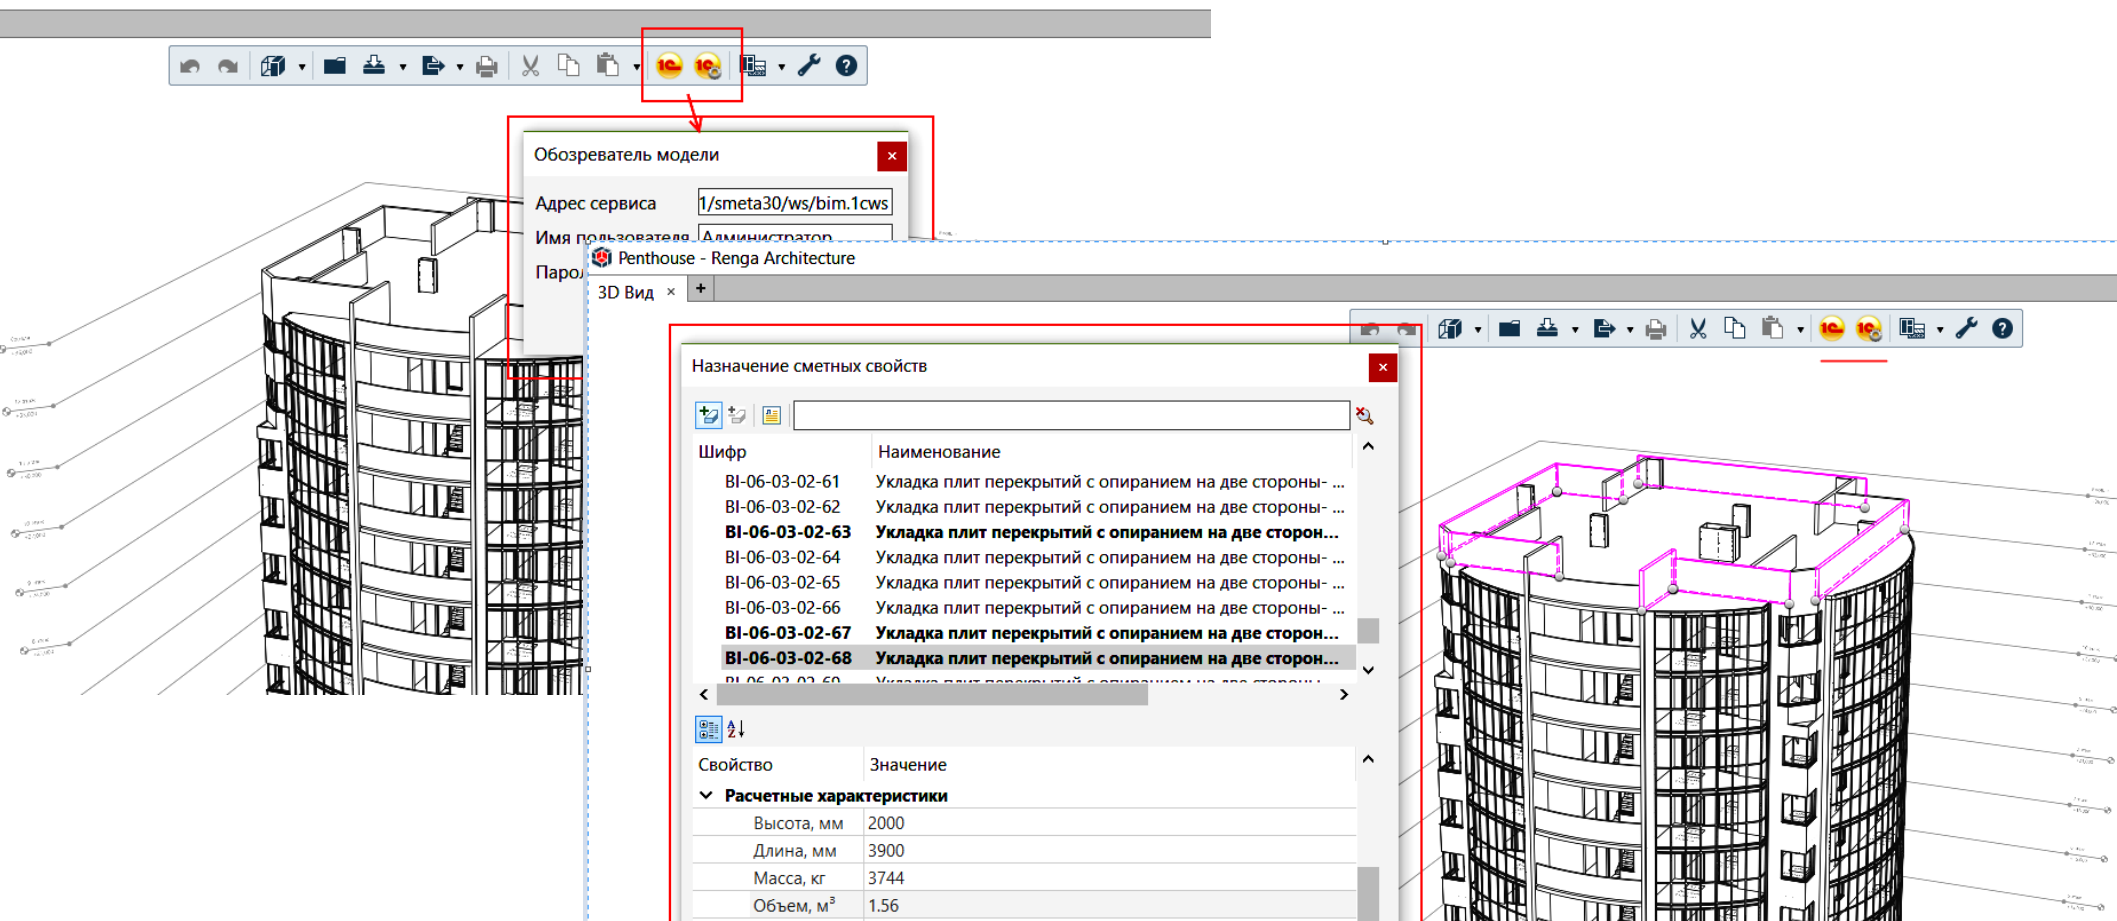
Обозреватель модели

Адрес сервиса 1/smeta30/ws/bim.1cws

Имя пользователя Администратор

Парол

Penthouse - Renga Architecture

3D Вид ×

Назначение сметных свойств

| Шифр | Наименование |
|---|---|
| BI-06-03-02-61 | Укладка плит перекрытий с опиранием на две стороны- ... |
| BI-06-03-02-62 | Укладка плит перекрытий с опиранием на две стороны- ... |
| **BI-06-03-02-63** | **Укладка плит перекрытий с опиранием на две сторон...** |
| BI-06-03-02-64 | Укладка плит перекрытий с опиранием на две стороны- ... |
| BI-06-03-02-65 | Укладка плит перекрытий с опиранием на две стороны- ... |
| BI-06-03-02-66 | Укладка плит перекрытий с опиранием на две стороны- ... |
| **BI-06-03-02-67** | **Укладка плит перекрытий с опиранием на две сторон...** |
| **BI-06-03-02-68** | **Укладка плит перекрытий с опиранием на две сторон...** |

| Свойство | Значение |
|---|---|
| **Расчетные характеристики** | |
| Высота, мм | 2000 |
| Длина, мм | 3900 |
| Масса, кг | 3744 |
| Объем, м$^3$ | 1.56 |